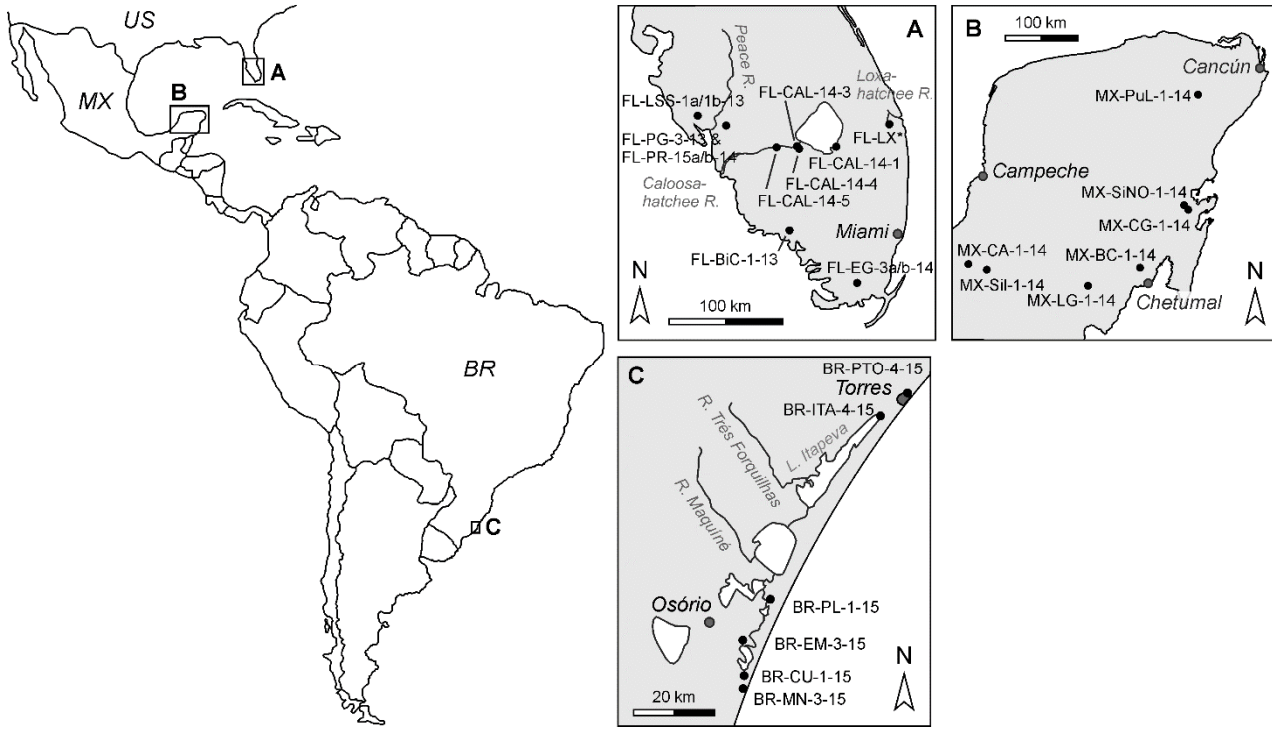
US
MX
A
B
BR
C

A
Peace R.
Loxahatchee R.
FL-LSS-1a/1b-13
FL-CAL-14-3
FL-PG-3-13 &
FL-PR-15a/b-14
FL-LX*
FL-CAL-14-1
Caloosahatchee R.
FL-CAL-14-4
FL-CAL-14-5
Miami
FL-BiC-1-13
FL-EG-3a/b-14
N
100 km

B
100 km
Cancún
MX-PuL-1-14
Campeche
MX-SiNO-1-14
MX-CG-1-14
MX-CA-1-14
MX-BC-1-14
MX-Sil-1-14
MX-LG-1-14
Chetumal
N

C
BR-PTO-4-15
Torres
BR-ITA-4-15
R. Três Forquilhas
L. Itapeva
R. Maquiné
Osório
BR-PL-1-15
BR-EM-3-15
N
BR-CU-1-15
BR-MN-3-15
20 km